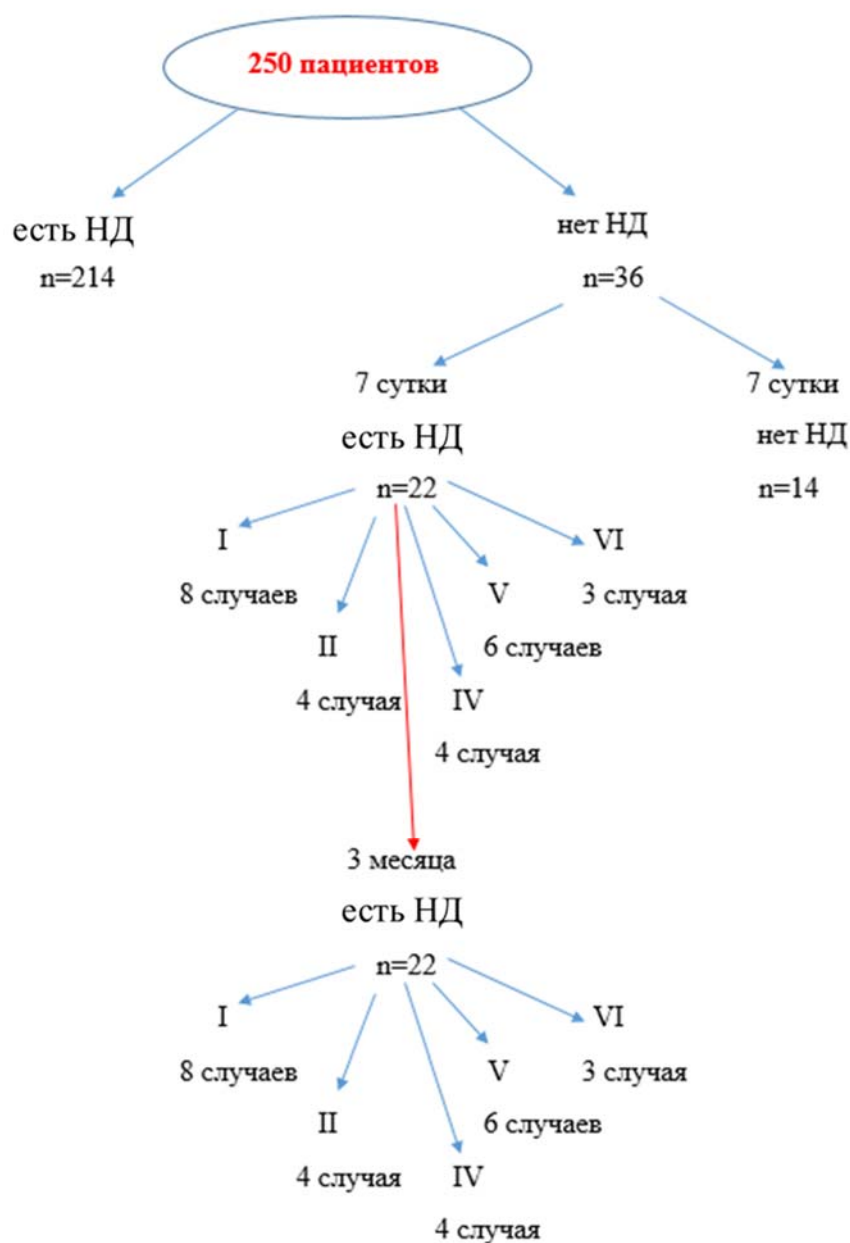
250 пациентов

есть НД
n=214

нет НД
n=36

7 сутки
есть НД
n=22

7 сутки
нет НД
n=14

I
8 случаев

II
4 случая

IV
4 случая

V
6 случаев

VI
3 случая

3 месяца
есть НД
n=22

I
8 случаев

II
4 случая

IV
4 случая

V
6 случаев

VI
3 случая